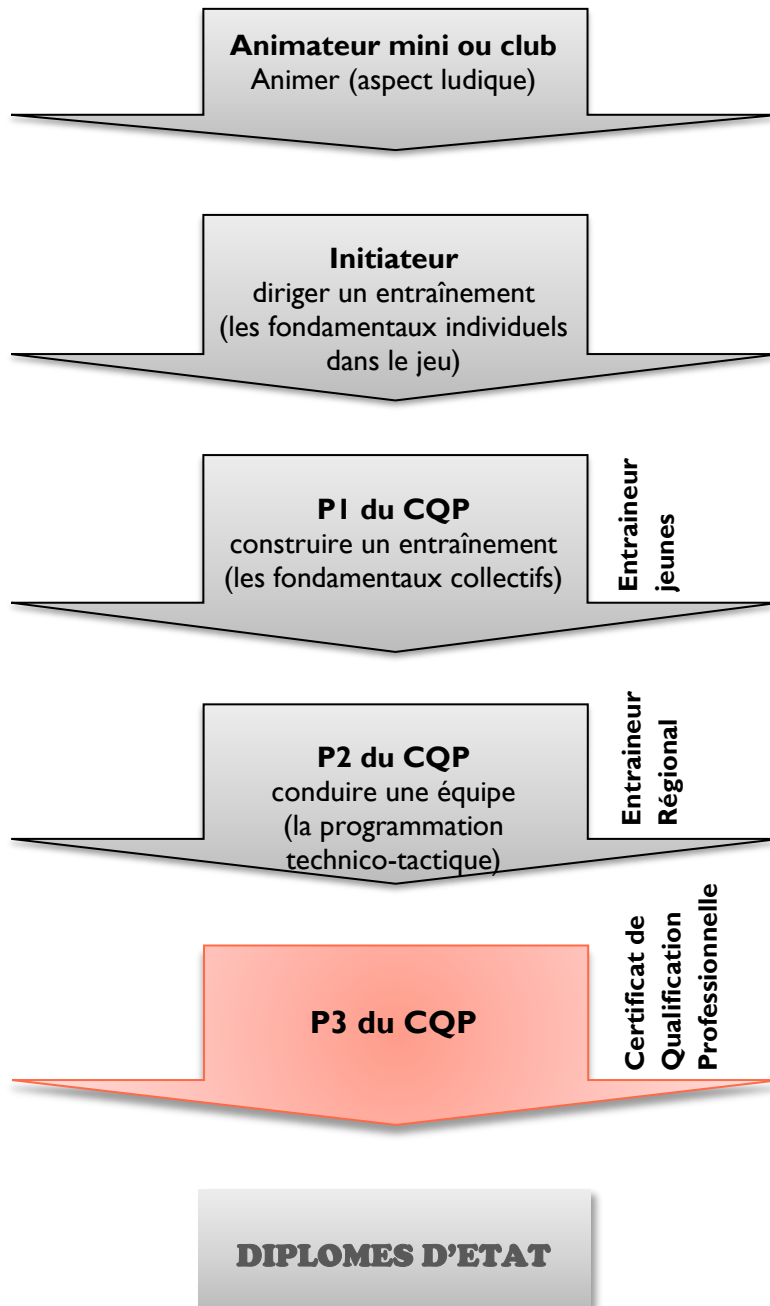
**Animateur mini ou club**
Animer (aspect ludique)

**Initiateur**
diriger un entraînement
(les fondamentaux individuels dans le jeu)

**P1 du CQP**
construire un entraînement
(les fondamentaux collectifs)

**Entraineur jeunes**

**P2 du CQP**
conduire une équipe
(la programmation technico-tactique)

**Entraineur Régional**

**P3 du CQP**

**Certificat de Qualification Professionnelle**

DIPLOMES D'ETAT